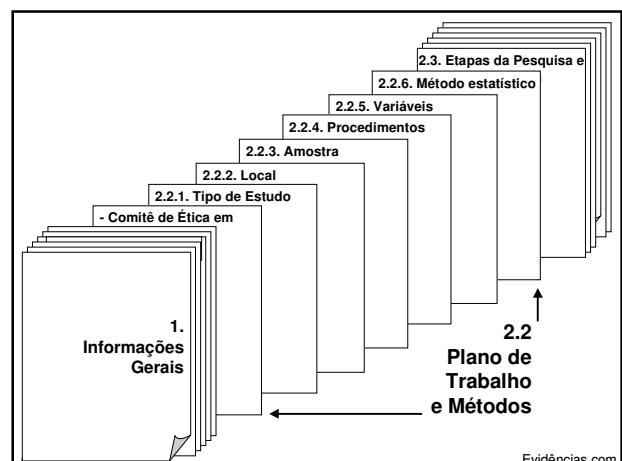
2.3. Etapas da Pesquisa e

2.2.6. Método estatístico

2.2.5. Variáveis

2.2.4. Procedimentos

2.2.3. Amostra

2.2.2. Local

2.2.1. Tipo de Estudo

- Comitê de Ética em

1. Informações Gerais

2.2 Plano de Trabalho e Métodos

Evidências.com